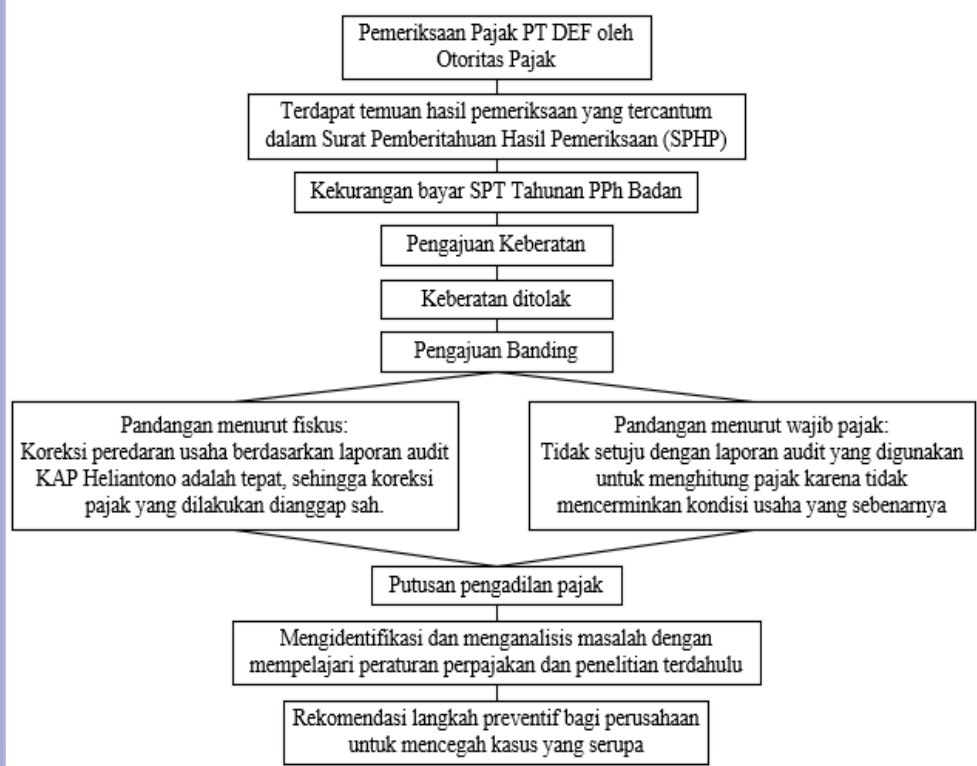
Pemeriksaan Pajak PT DEF oleh Otoritas Pajak

Terdapat temuan hasil pemeriksaan yang tercantum dalam Surat Pemberitahuan Hasil Pemeriksaan (SPHP)

Kekurangan bayar SPT Tahunan PPh Badan

Pengajuan Keberatan

Keberatan ditolak

Pengajuan Banding

Pandangan menurut fiskus:
Koreksi peredaran usaha berdasarkan laporan audit KAP Heliantono adalah tepat, sehingga koreksi pajak yang dilakukan dianggap sah.

Pandangan menurut wajib pajak:
Tidak setuju dengan laporan audit yang digunakan untuk menghitung pajak karena tidak mencerminkan kondisi usaha yang sebenarnya

Putusan pengadilan pajak

Mengidentifikasi dan menganalisis masalah dengan mempelajari peraturan perpajakan dan penelitian terdahulu

Rekomendasi langkah preventif bagi perusahaan untuk mencegah kasus yang serupa